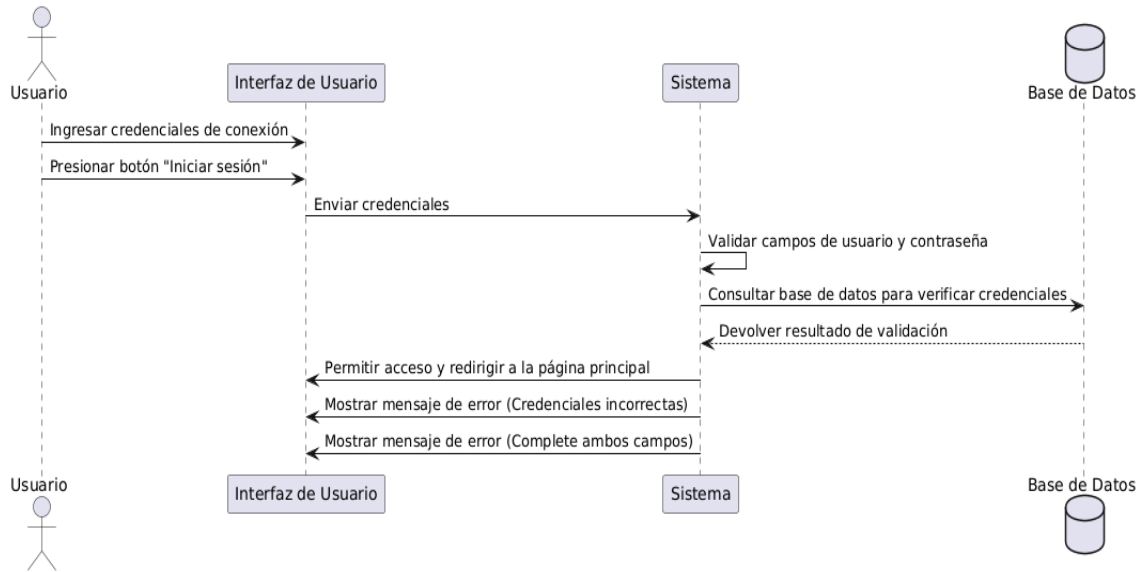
Usuario

Interfaz de Usuario

Sistema

Base de Datos

Ingresar credenciales de conexión

Presionar botón "Iniciar sesión"

Enviar credenciales

Validar campos de usuario y contraseña

Consultar base de datos para verificar credenciales

Devolver resultado de validación

Permitir acceso y redirigir a la página principal

Mostrar mensaje de error (Credenciales incorrectas)

Mostrar mensaje de error (Complete ambos campos)

Usuario

Interfaz de Usuario

Sistema

Base de Datos